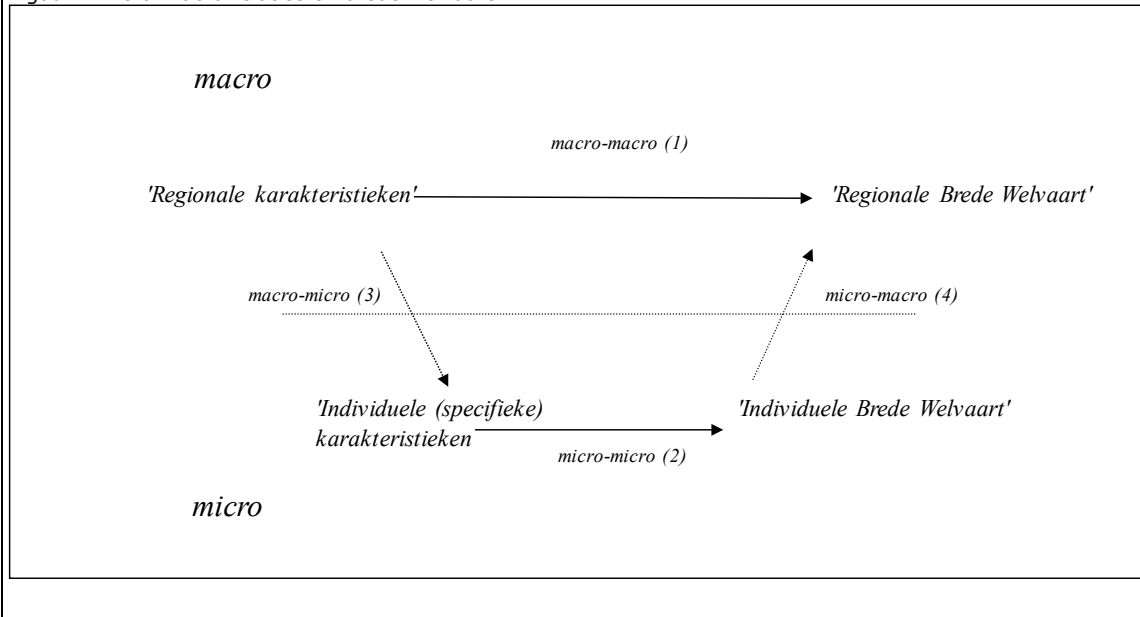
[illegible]

macro

macro-macro (1)

'Regionale karakteristieken'

'Regionale Brede Welvaart'

macro-micro (3)

micro-macro (4)

'Individuele (specifieke) karakteristieken

'Individuele Brede Welvaart'

micro-micro (2)

micro